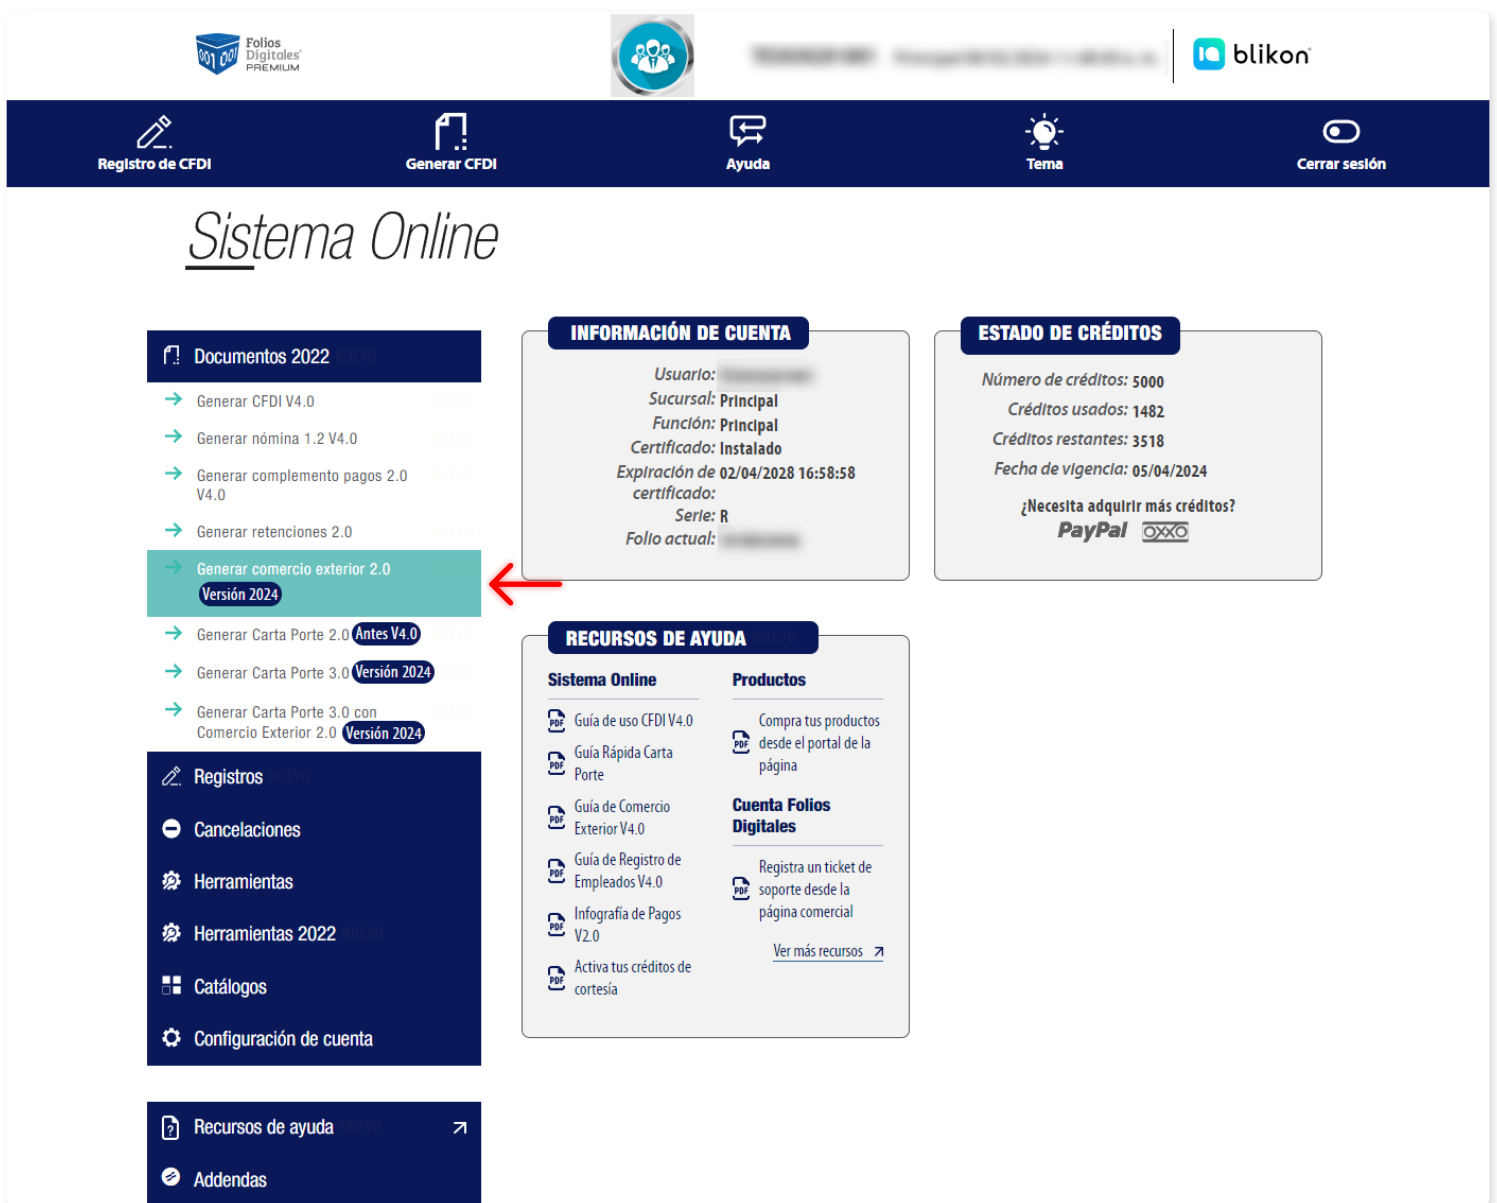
Folios Digitales PREMIUM

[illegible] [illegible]

blikon

Registro de CFDI
Generar CFDI
Ayuda
Tema
Cerrar sesión

Sistema Online

Documentos 2022
Generar CFDI V4.0
Generar nómina 1.2 V4.0
Generar complemento pagos 2.0 V4.0
Generar retenciones 2.0
Generar comercio exterior 2.0 Versión 2024
Generar Carta Porte 2.0 Antes V4.0
Generar Carta Porte 3.0 Versión 2024
Generar Carta Porte 3.0 con Comercio Exterior 2.0 Versión 2024
Registros
Cancelaciones
Herramientas
Herramientas 2022
Catálogos
Configuración de cuenta

Recursos de ayuda
Addendas

INFORMACIÓN DE CUENTA
Usuario: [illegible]
Sucursal: Principal
Función: Principal
Certificado: Instalado
Expiración de certificado: 02/04/2028 16:58:58
Serie: R
Folio actual: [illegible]

ESTADO DE CRÉDITOS
Número de créditos: 5000
Créditos usados: 1482
Créditos restantes: 3518
Fecha de vigencia: 05/04/2024
¿Necesita adquirir más créditos?
PayPal OXXO

RECURSOS DE AYUDA
Sistema Online
Guía de uso CFDI V4.0
Guía Rápida Carta Porte
Guía de Comercio Exterior V4.0
Guía de Registro de Empleados V4.0
Infografía de Pagos V2.0
Activa tus créditos de cortesía

Productos
Compra tus productos desde el portal de la página

Cuenta Folios Digitales
Registra un ticket de soporte desde la página comercial

Ver más recursos